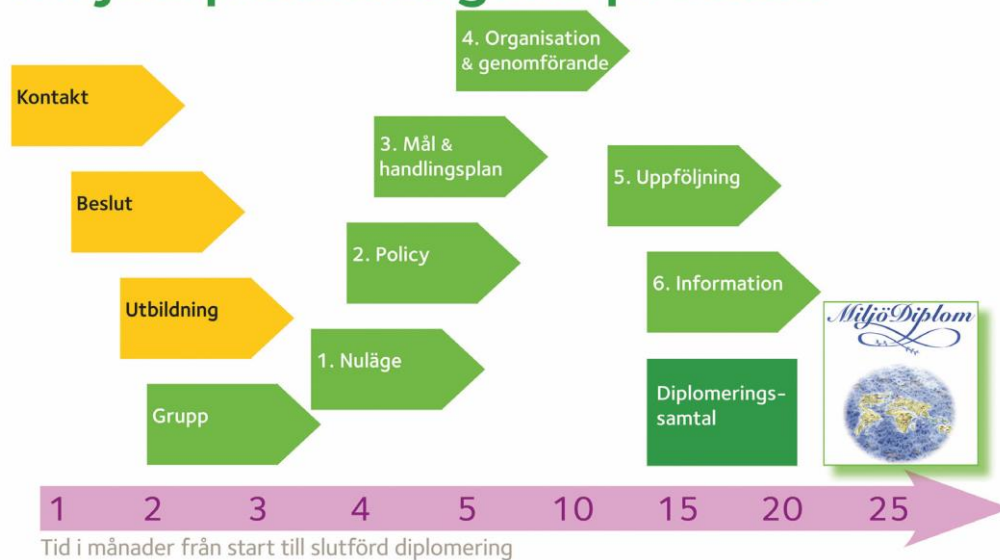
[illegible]

4. Organisation & genomförande

Kontakt

3. Mål & handlingsplan

5. Uppföljning

Beslut

2. Policy

6. Information

Utbildning

MiljöDiplom

1. Nuläge

Diplomeringssamtal

Grupp

1 2 3 4 5 10 15 20 25

Tid i månader från start till slutförd diplomering